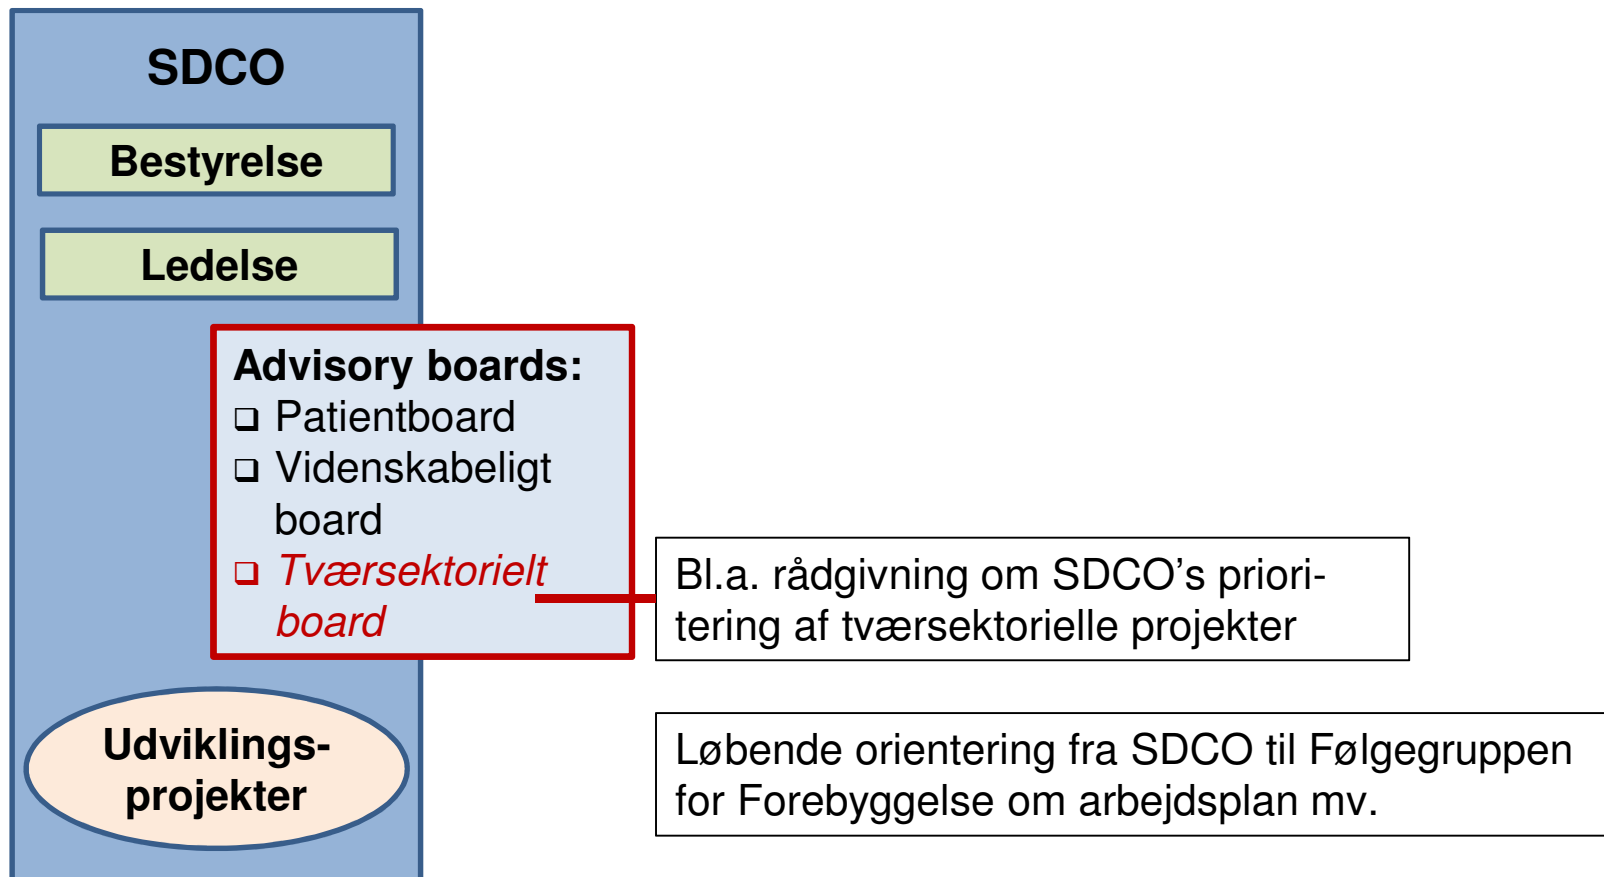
SDCO

Bestyrelse

Ledelse

Advisory boards:
❑ Patientboard
❑ Videnskabeligt board
❑ Tværsektorielt board

Bl.a. rådgivning om SDCO's prioritering af tværsektorielle projekter

Udviklingsprojekter

Løbende orientering fra SDCO til Følgegruppen for Forebyggelse om arbejdsplan mv.